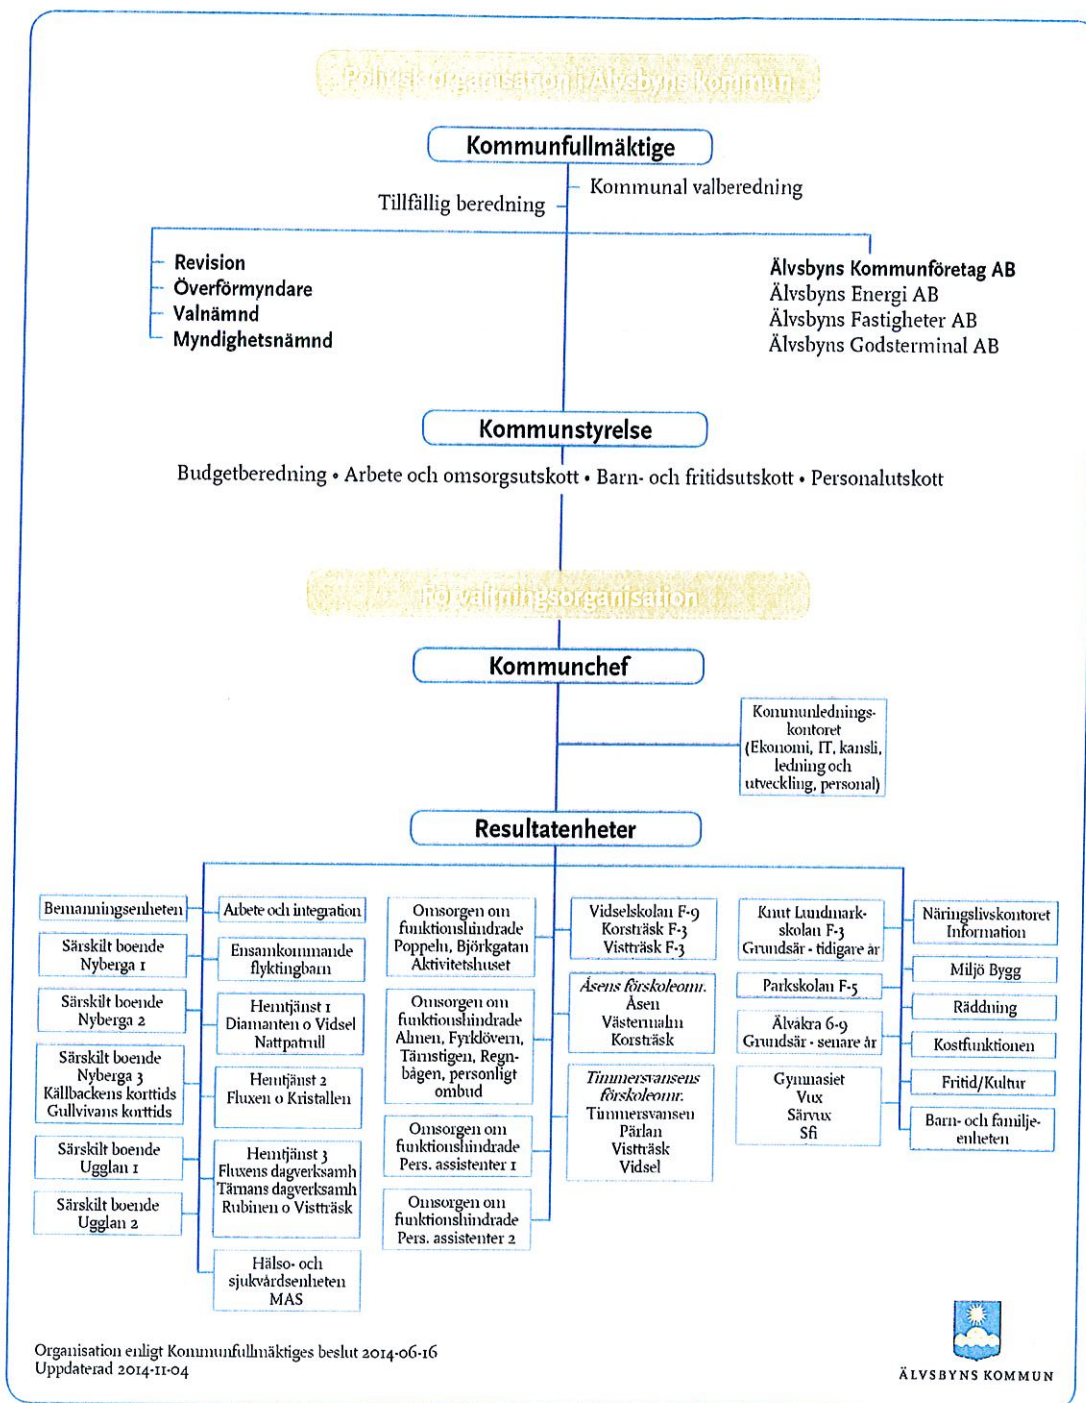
Politisk organisation i Älvsbyns kommun

Kommunfullmäktige

Tillfällig beredning

Kommunal valberedning

Revision
Överförmyndare
Valnämnd
Myndighetsnämnd

Älvsbyns Kommunföretag AB
Älvsbyns Energi AB
Älvsbyns Fastigheter AB
Älvsbyns Godsterminal AB

Kommunstyrelse

Budgetberedning • Arbete och omsorgsutskott • Barn- och fritidsutskott • Personalutskott

Förvaltningsorganisation

Kommunchef

Kommunledningskontoret (Ekonomi, IT, kansli, ledning och utveckling, personal)

Resultatenheter

Bemanningsenheten

Särskilt boende Nyberga 1

Särskilt boende Nyberga 2

Särskilt boende Nyberga 3 Källbackens korttids Gullvivans korttids

Särskilt boende Ugglan 1

Särskilt boende Ugglan 2

Arbete och integration

Ensamkommande flyktingbarn

Hemtjänst 1 Diamanten o Vidsel Nattpatrull

Hemtjänst 2 Fluxen o Kristallen

Hemtjänst 3 Fluxens dagverksamh Tärnans dagverksamh Rubinen o Vistträsk

Hälso- och sjukvårdsenheten MAS

Omsorgen om funktionshindrade Poppeln, Björkgatan Aktivitetshuset

Omsorgen om funktionshindrade Almen, Fyrklövern, Tärnstigen, Regnbågen, personligt ombud

Omsorgen om funktionshindrade Pers. assistenter 1

Omsorgen om funktionshindrade Pers. assistenter 2

Vidselskolan F-9 Korsträsk F-3 Vistträsk F-3

Åsens förskoleomr. Åsen Västermalm Korsträsk

Timmersvansens förskoleomr. Timmersvansen Pärlan Vistträsk Vidsel

Knut Lundmarkskolan F-3 Grundsär - tidigare år

Parkskolan F-5

Älvåkra 6-9 Grundsär - senare år

Gymnasiet Vux Särvux Sfi

Näringslivskontoret Information

Miljö Bygg

Räddning

Kostfunktionen

Fritid/Kultur

Barn- och familjeenheten

Organisation enligt Kommunfullmäktiges beslut 2014-06-16
Uppdaterad 2014-11-04

ÄLVSBYNS KOMMUN